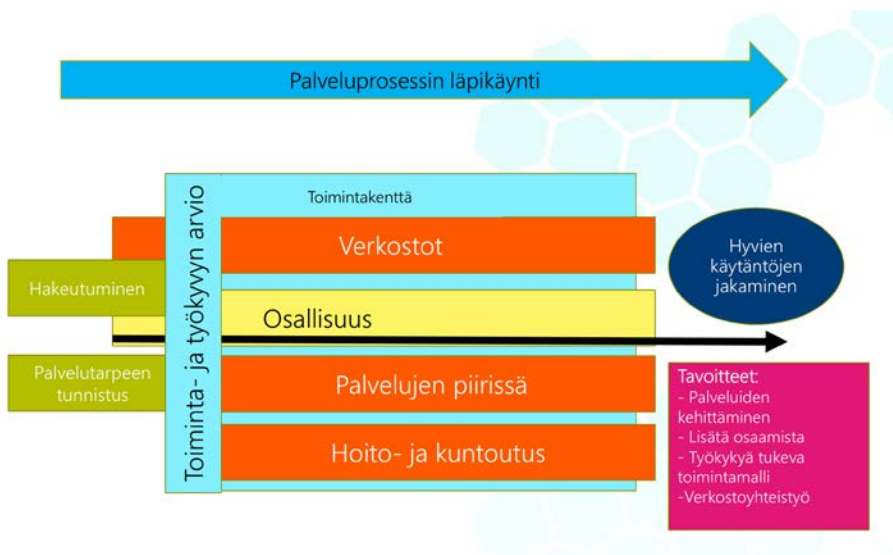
Palveluprosessin läpikäynti

Toiminta- ja työkyvyn arvio

Toimintakenttä

Verkostot

Hakeutuminen

Osallisuus

Palvelutarpeen tunnistus

Palvelujen piirissä

Hoito- ja kuntoutus

Hyvien käytäntöjen jakaminen

Tavoitteet:
- Palveluiden kehittäminen
- Lisätä osaamista
- Työkykyä tukeva toimintamalli
-Verkostoyhteistyö